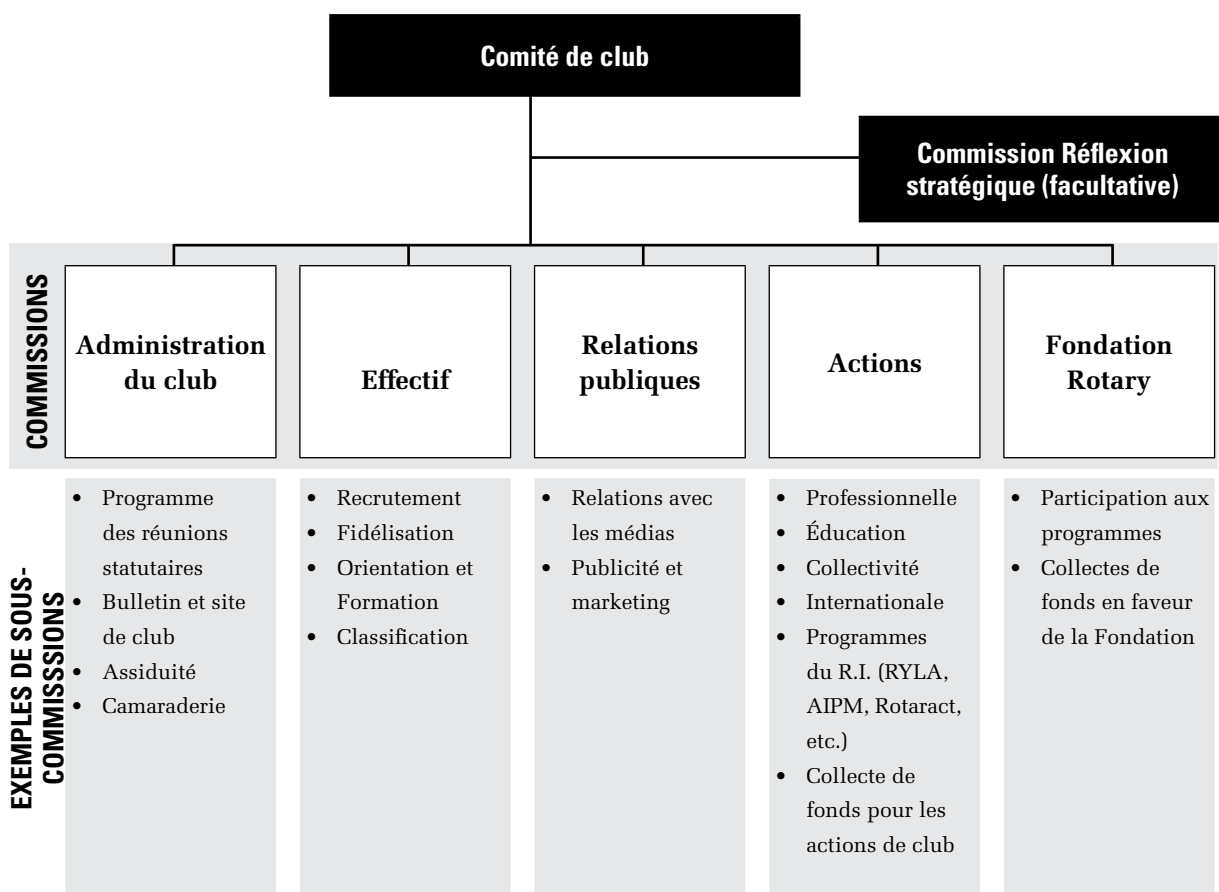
Comité de club

Commission Réflexion stratégique (facultative)

COMMISSIONS

Administration du club

Effectif

Relations publiques

Actions

Fondation Rotary

EXEMPLES DE SOUS-COMMISSSIONS

- Programme des réunions statutaires
- Bulletin et site de club
- Assiduité
- Camaraderie

- Recrutement
- Fidélisation
- Orientation et Formation
- Classification

- Relations avec les médias
- Publicité et marketing

- Professionnelle
- Éducation
- Collectivité
- Internationale
- Programmes du R.I. (RYLA, AIPM, Rotaract, etc.)
- Collecte de fonds pour les actions de club

- Participation aux programmes
- Collectes de fonds en faveur de la Fondation